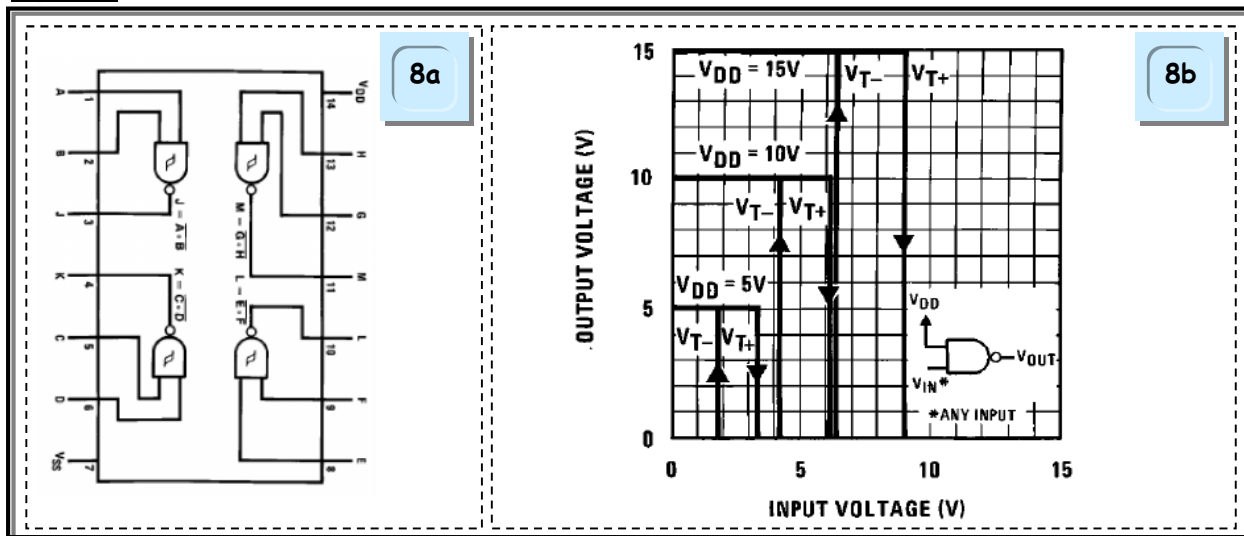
8a

A 1
B 2
J 3
K 4
C 5
D 6
$V_{SS}$ 7

$V_{DD}$ 14
H 13
G 12
M 11
L 10
F 9
E 8

$J = \overline{A \cdot B}$
$K = \overline{C \cdot D}$
$M = \overline{G \cdot H}$
$L = \overline{E \cdot F}$

8b

OUTPUT VOLTAGE (V)

15
10
5
0

$V_{DD}$ = 15V
$V_{T-}$
$V_{T+}$
$V_{DD}$ = 10V
$V_{T-}$
$V_{T+}$
$V_{DD}$ = 5V
$V_{T-}$
$V_{T+}$

$V_{DD}$
$V_{OUT}$
$V_{IN}$*
*ANY INPUT

0
5
10
15

INPUT VOLTAGE (V)